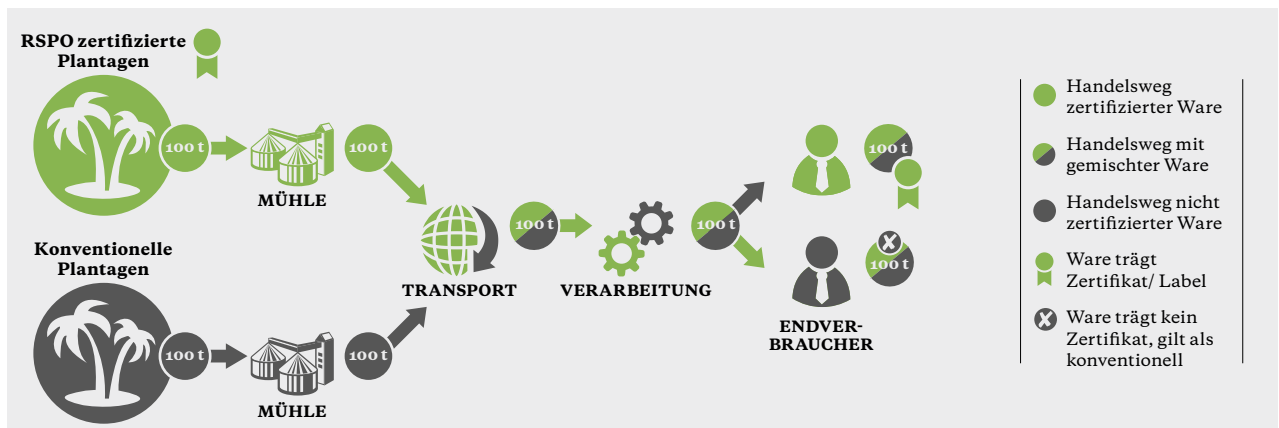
RSPO zertifizierte Plantagen

100 t

MÜHLE

100 t

Konventionelle Plantagen

100 t

MÜHLE

100 t

TRANSPORT

100 t

VERARBEITUNG

100 t

100 t

100 t

ENDVERBRAUCHER

Handelsweg zertifizierter Ware

Handelsweg mit gemischter Ware

Handelsweg nicht zertifizierter Ware

Ware trägt Zertifikat/ Label

Ware trägt kein Zertifikat, gilt als konventionell